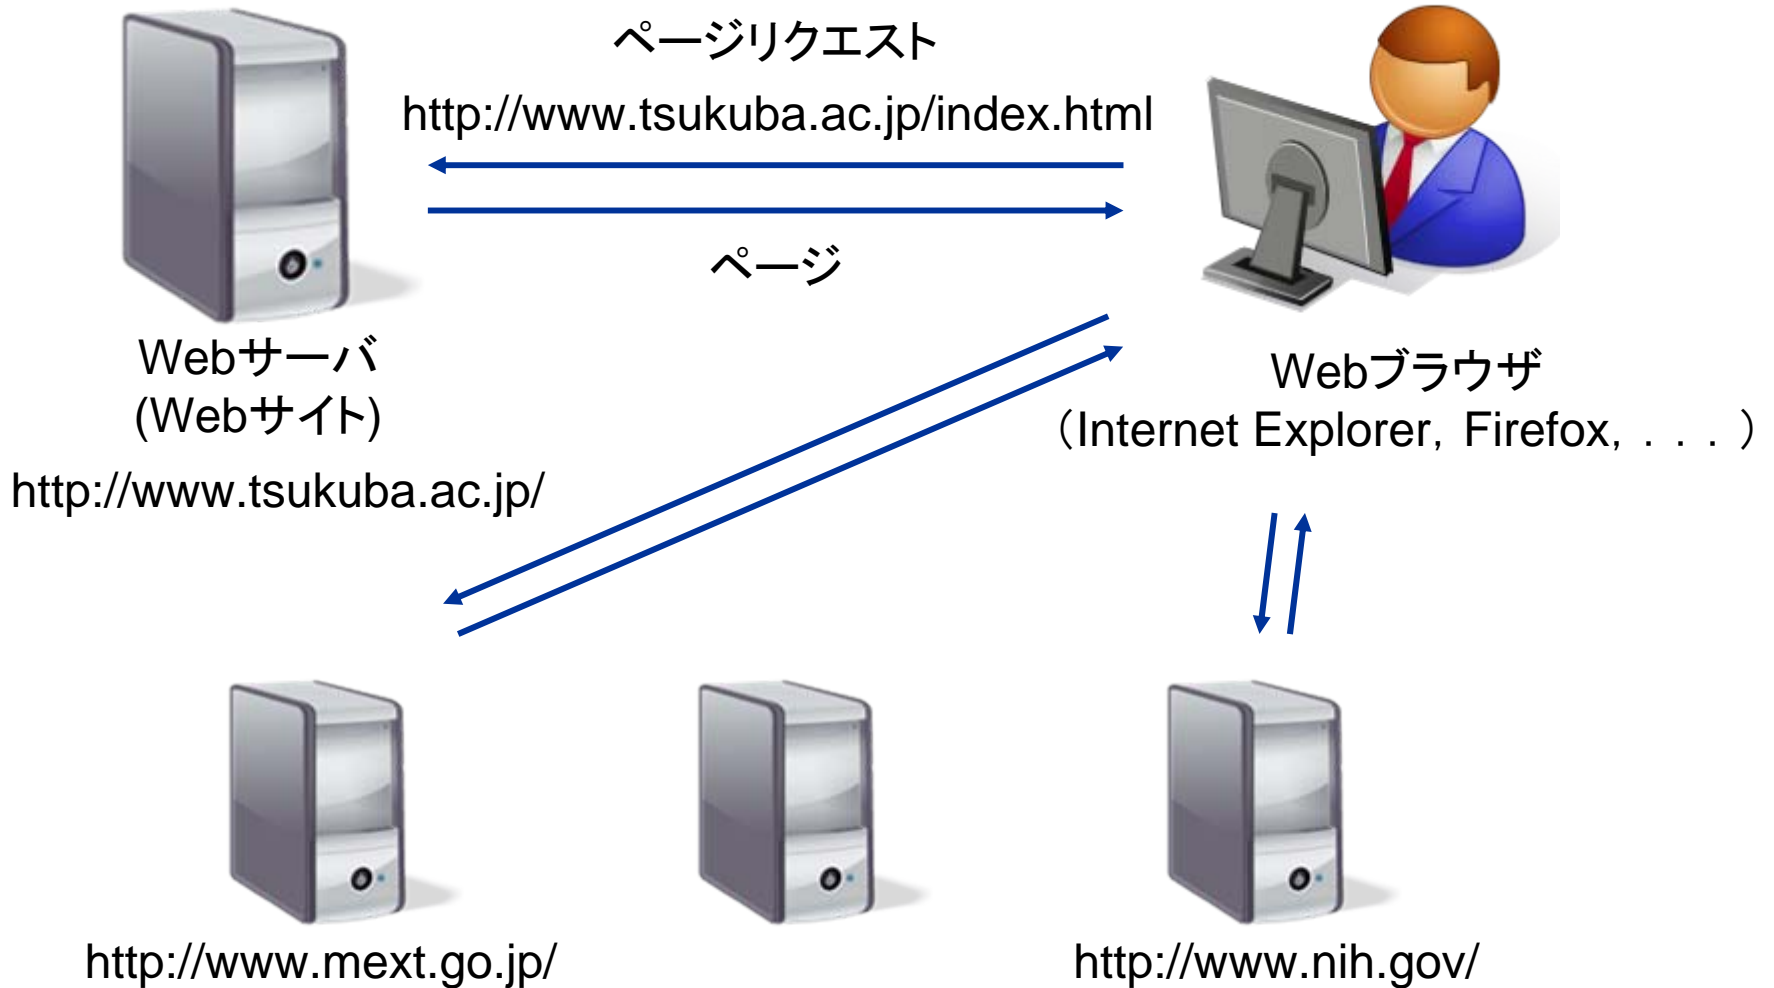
ページリクエスト

http://www.tsukuba.ac.jp/index.html

ページ

Webサーバ
(Webサイト)

http://www.tsukuba.ac.jp/

Webブラウザ
(Internet Explorer, Firefox, . . . )

http://www.mext.go.jp/

http://www.nih.gov/